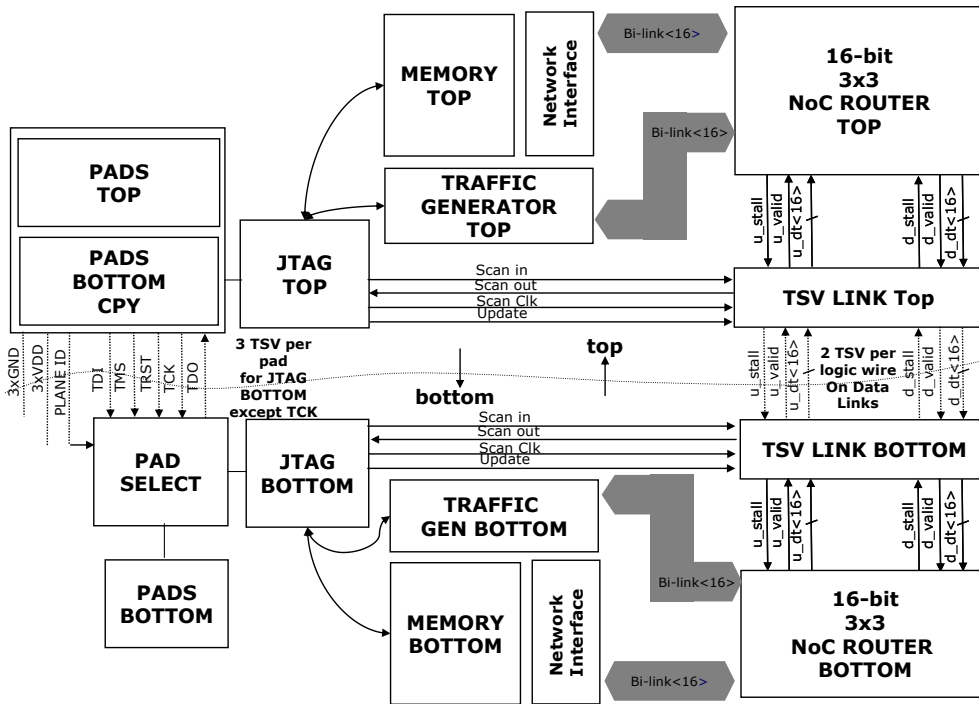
MEMORY TOP

Network Interface

Bi-link<16>

16-bit 3x3 NoC ROUTER TOP

Bi-link<16>

PADS TOP

PADS BOTTOM CPY

TRAFFIC GENERATOR TOP

JTAG TOP

Scan in
Scan out
Scan Clk
Update

u_stall u_valid u_dt<16>
d_stall d_valid d_dt<16>

TSV LINK Top

3 TSV per pad for JTAG BOTTOM except TCK

top

bottom

2 TSV per logic wire On Data Links

u_stall u_valid u_dt<16>
d_stall d_valid d_dt<16>

3xGND 3xVDD PLANE ID TDI TMS TRST TCK TDO

PAD SELECT

JTAG BOTTOM

Scan in
Scan out
Scan Clk
Update

TSV LINK BOTTOM

TRAFFIC GEN BOTTOM

u_stall u_valid u_dt<16>
d_stall d_valid d_dt<16>

PADS BOTTOM

MEMORY BOTTOM

Network Interface

Bi-link<16>

16-bit 3x3 NoC ROUTER BOTTOM

Bi-link<16>